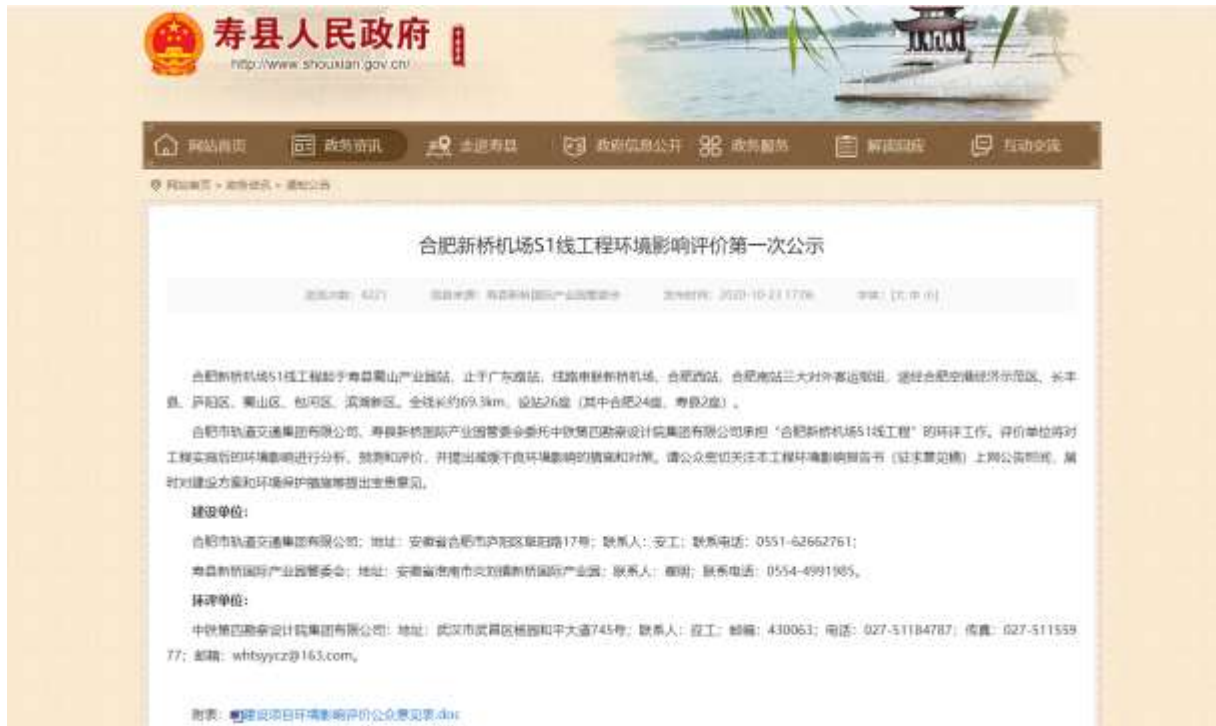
寿县人民政府
http://www.shouxian.gov.cn/

网站首页 政务资讯 走进寿县 政府信息公开 政务服务 解读回应 互动交流

网站首页 > 政务资讯 > 通知公告

合肥新桥机场S1线工程环境影响评价第一次公示

浏览次数：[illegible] 信息来源：寿县新桥国际产业园管委会 发布时间：2020-10-23 17:06 字体：[大 中 小]

合肥新桥机场S1线工程起于寿县蜀山产业园站，止于广东路站，线路串联新桥机场、合肥西站、合肥南站三大对外客运枢纽，途经合肥空港经济示范区、长丰县、庐阳区、蜀山区、包河区、滨湖新区。全线长约69.3km，设站26座（其中合肥24座，寿县2座）。

合肥市轨道交通集团有限公司、寿县新桥国际产业园管委会委托中铁第四勘察设计院集团有限公司承担"合肥新桥机场S1线工程"的环评工作。评价单位将对工程实施后的环境影响进行分析、预测和评价，并提出减缓不良环境影响的措施和对策。请公众密切关注本工程环境影响报告书（征求意见稿）上网公告时间，届时对建设方案和环境保护措施等提出宝贵意见。

建设单位：

合肥市轨道交通集团有限公司：地址：安徽省合肥市庐阳区阜阳路17号；联系人：安工；联系电话：0551-62662761；

寿县新桥国际产业园管委会：地址：安徽省淮南市炎刘镇新桥国际产业园；联系人：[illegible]；联系电话：0554-4991985。

环评单位：

中铁第四勘察设计院集团有限公司：地址：武汉市武昌区杨园和平大道745号；联系人：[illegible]工；邮编：430063；电话：027-51184787；传真：027-51155977；邮箱：whtsyycz@163.com。

附表：建设项目环境影响评价公众意见表.doc